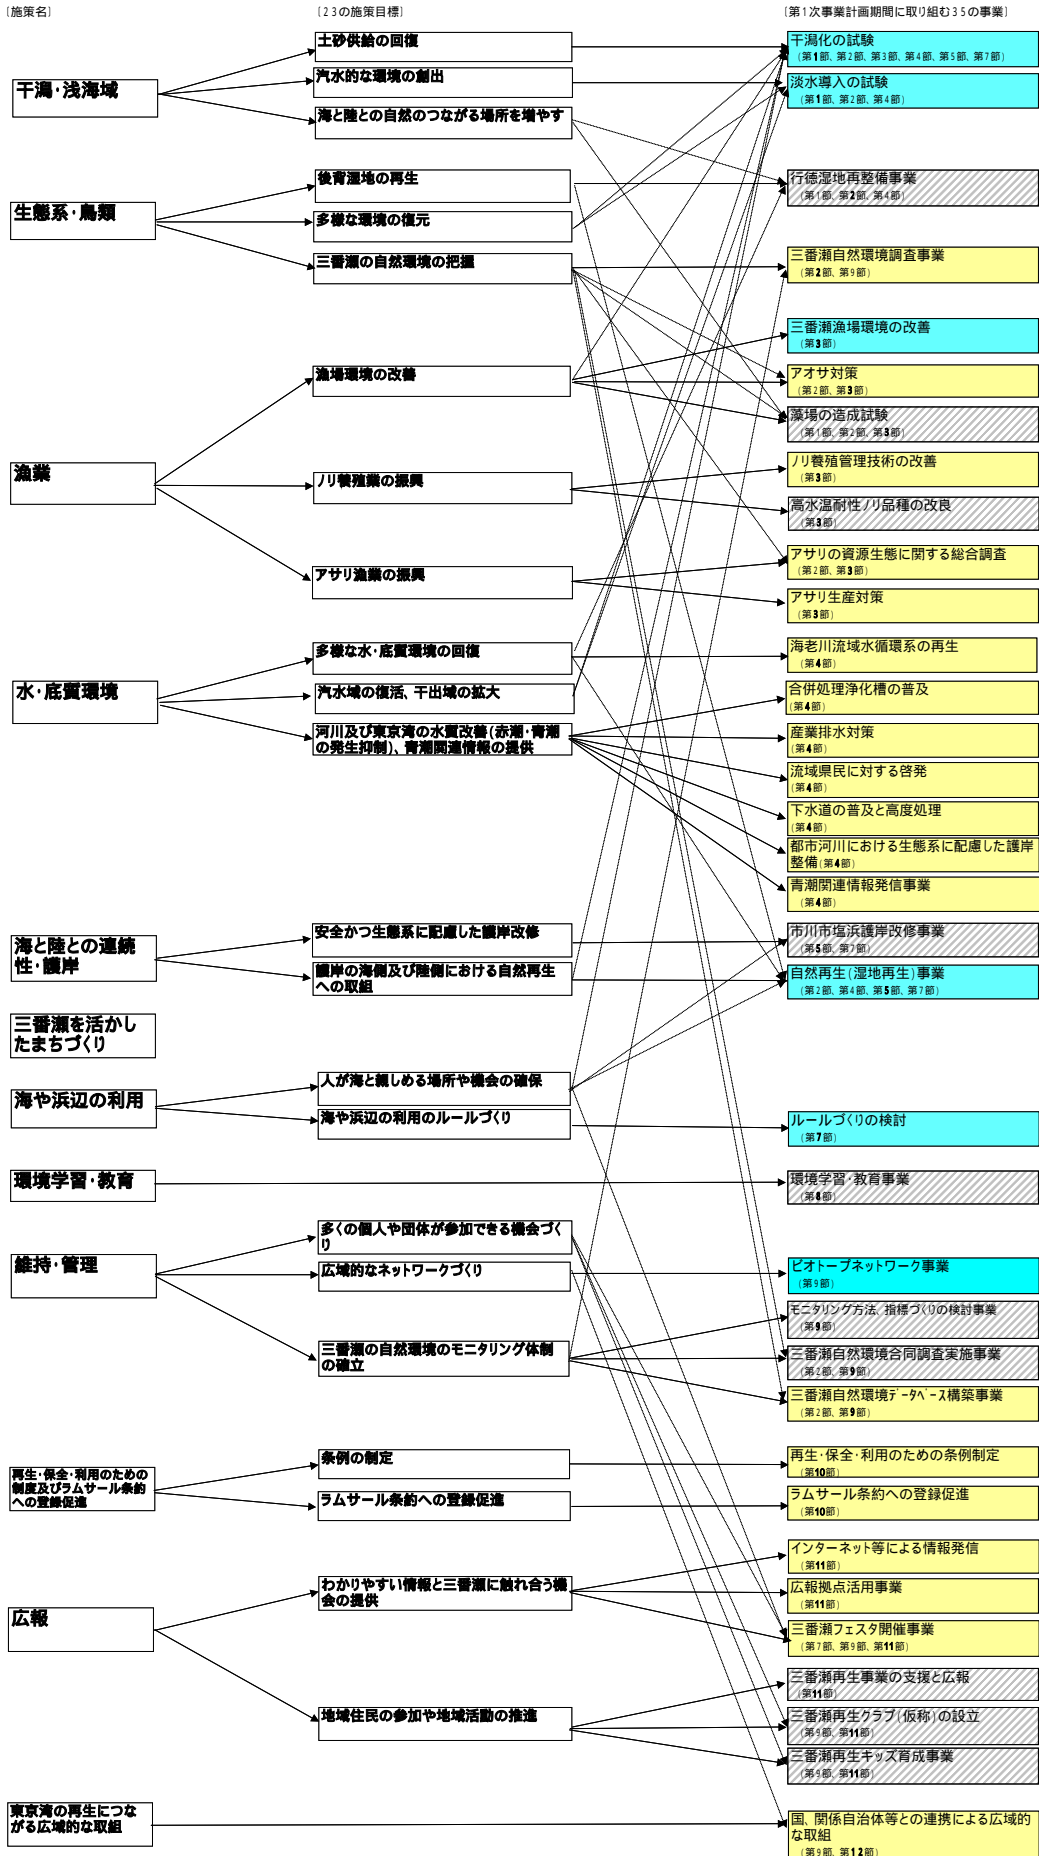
〔施策名〕

〔23の施策目標〕

〔第1次事業計画期間に取り組む35の事業〕

干潟・浅海域

生態系・鳥類

漁業

水・底質環境

海と陸との連続性・護岸

三番瀬を活かしたまちづくり

海や浜辺の利用

環境学習・教育

維持・管理

再生・保全・利用のための制度及びラムサール条約への登録促進

広報

東京湾の再生につながる広域的な取組

土砂供給の回復

汽水的な環境の創出

海と陸との自然のつながる場所を増やす

後背湿地の再生

多様な環境の復元

三番瀬の自然環境の把握

漁場環境の改善

ノリ養殖業の振興

アサリ漁業の振興

多様な水・底質環境の回復

汽水域の復活、干出域の拡大

河川及び東京湾の水質改善(赤潮・青潮の発生抑制)、青潮関連情報の提供

安全かつ生態系に配慮した護岸改修

護岸の海側及び陸側における自然再生への取組

人が海と親しめる場所や機会の確保

海や浜辺の利用のルールづくり

多くの個人や団体が参加できる機会づくり

広域的なネットワークづくり

三番瀬の自然環境のモニタリング体制の確立

条例の制定

ラムサール条約への登録促進

わかりやすい情報と三番瀬に触れ合う機会の提供

地域住民の参加や地域活動の推進

干潟化の試験
(第1部、第2部、第3部、第4部、第5部、第7部)

淡水導入の試験
(第1部、第2部、第4部)

行徳湿地再整備事業
(第1部、第2部、第4部)

三番瀬自然環境調査事業
(第2部、第9部)

三番瀬漁場環境の改善
(第3部)

アオサ対策
(第2部、第3部)

藻場の造成試験
(第1部、第2部、第3部)

ノリ養殖管理技術の改善
(第3部)

高水温耐性ノリ品種の改良
(第3部)

アサリの資源生態に関する総合調査
(第2部、第3部)

アサリ生産対策
(第3部)

海老川流域水循環系の再生
(第4部)

合併処理浄化槽の普及
(第4部)

産業排水対策
(第4部)

流域県民に対する啓発
(第4部)

下水道の普及と高度処理
(第4部)

都市河川における生態系に配慮した護岸整備(第4部)

青潮関連情報発信事業
(第4部)

市川市塩浜護岸改修事業
(第5部、第7部)

自然再生(湿地再生)事業
(第2部、第4部、第5部、第7部)

ルールづくりの検討
(第7部)

環境学習・教育事業
(第8部)

ビオトープネットワーク事業
(第9部)

モニタリング方法、指標づくりの検討事業
(第9部)

三番瀬自然環境合同調査実施事業
(第2部、第9部)

三番瀬自然環境データベース構築事業
(第2部、第9部)

再生・保全・利用のための条例制定
(第10部)

ラムサール条約への登録促進
(第10部)

インターネット等による情報発信
(第11部)

広報拠点活用事業
(第11部)

三番瀬フェスタ開催事業
(第7部、第9部、第11部)

三番瀬再生事業の支援と広報
(第11部)

三番瀬再生クラブ(仮称)の設立
(第9部、第11部)

三番瀬再生キッズ育成事業
(第9部、第11部)

国、関係自治体等との連携による広域的な取組
(第9部、第12部)